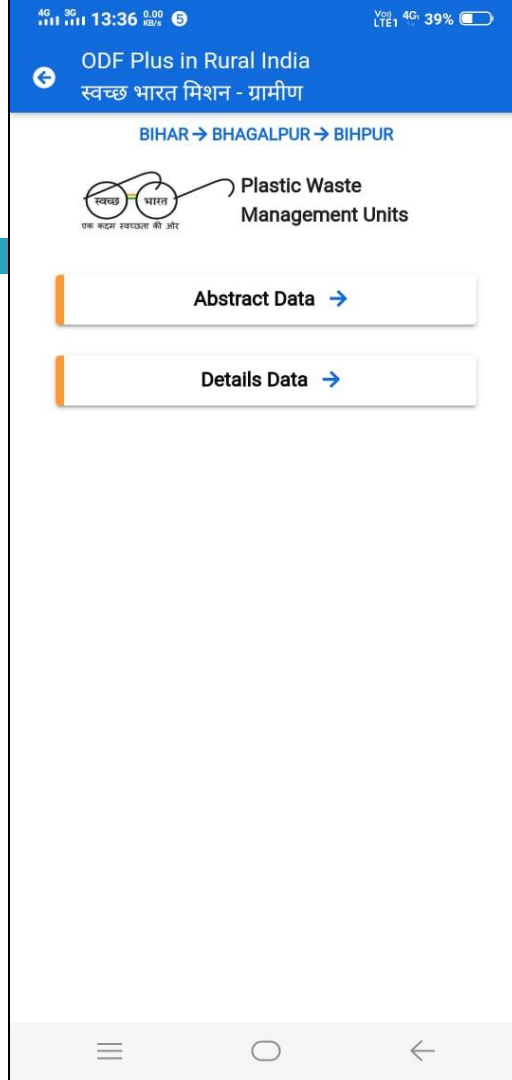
4G 3G 13:36 0.00 KB/s 5 Vo) LTE1 4G 39%

ODF Plus in Rural India
स्वच्छ भारत मिशन - ग्रामीण

BIHAR → BHAGALPUR → BIHPUR

स्वच्छ भारत
एक कदम स्वच्छता की ओर

Plastic Waste Management Units

Abstract Data →

Details Data →